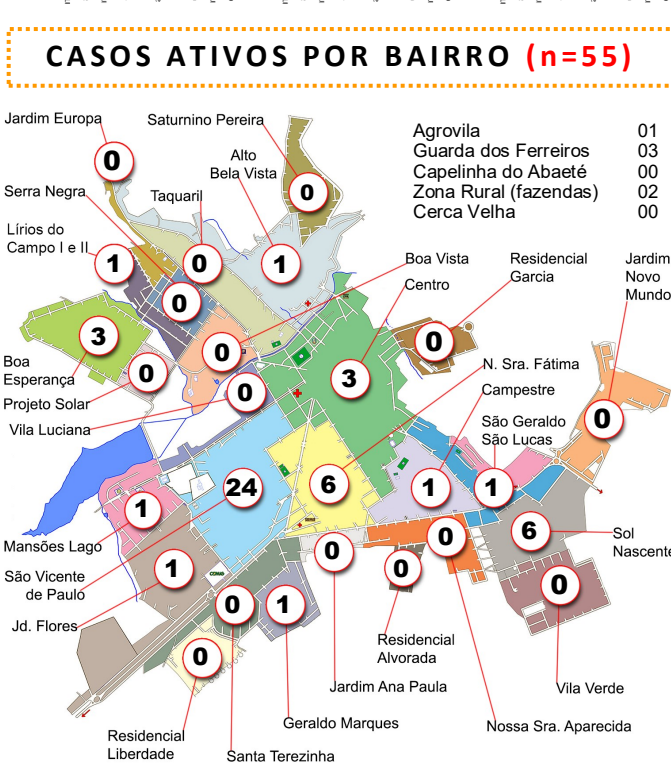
CASOS ATIVOS POR BAIRRO (n=55)

| Agrovila | 01 |
|---|---|
| Guarda dos Ferreiros | 03 |
| Capelinha do Abaeté | 00 |
| Zona Rural (fazendas) | 02 |
| Cerca Velha | 00 |

Jardim Europa 0
Saturnino Pereira 0
Alto Bela Vista 1
Taquaril 0
Serra Negra 0
Lírios do Campo I e II 1
Boa Vista 0
Residencial Garcia 0
Jardim Novo Mundo 0
Centro 3
Boa Esperança 3
Projeto Solar 0
Vila Luciana 0
N. Sra. Fátima 6
Campestre 1
São Geraldo São Lucas 1
24
Mansões Lago 1
São Vicente de Paulo 1
Sol Nascente 6
0
0
Residencial Alvorada 0
Jd. Flores 0
Geraldo Marques 1
Vila Verde 0
Jardim Ana Paula 0
Residencial Liberdade 0
Santa Terezinha
Nossa Sra. Aparecida